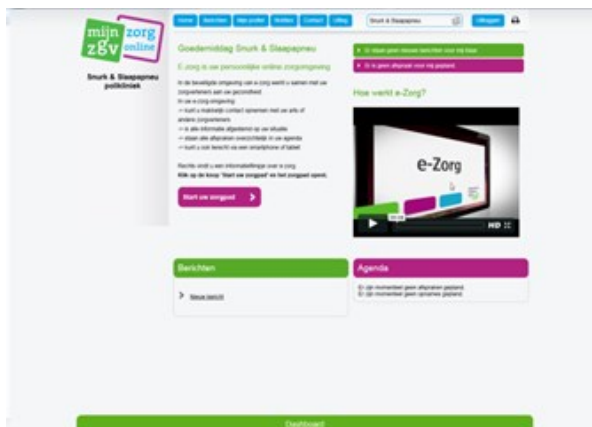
mijn zgv zorg online

Snurk & Slaapapneu polikliniek

Home | Berichten | Mijn profiel | Notities | Contact | Uitleg

Snurk & Slaapapneu

Uitloggen

Goedemiddag Snurk & Slaapapneu

E-zorg is uw persoonlijke online zorgomgeving

In de beveiligde omgeving van e-zorg werkt u samen met uw zorgverleners aan uw gezondheid.
In uw e-zorg-omgeving:
→ kunt u makkelijk contact opnemen met uw arts of andere zorgverleners
→ is alle informatie afgestemd op uw situatie
→ staan alle afspraken overzichtelijk in uw agenda
→ kunt u ook terecht via een smartphone of tablet

Rechts vindt u een informatiefilmpje over e-zorg.
Klik op de knop 'Start uw zorgpad' en het zorgpad opent.

Start uw zorgpad

Er staan geen nieuwe berichten voor u klaar

Er is geen afspraak voor mij gepland

Hoe werkt e-Zorg?

e-Zorg

HD

Berichten

Nieuw bericht

Agenda

Er zijn momenteel geen afspraken gepland.
Er zijn momenteel geen opnames gepland.

Dashboard